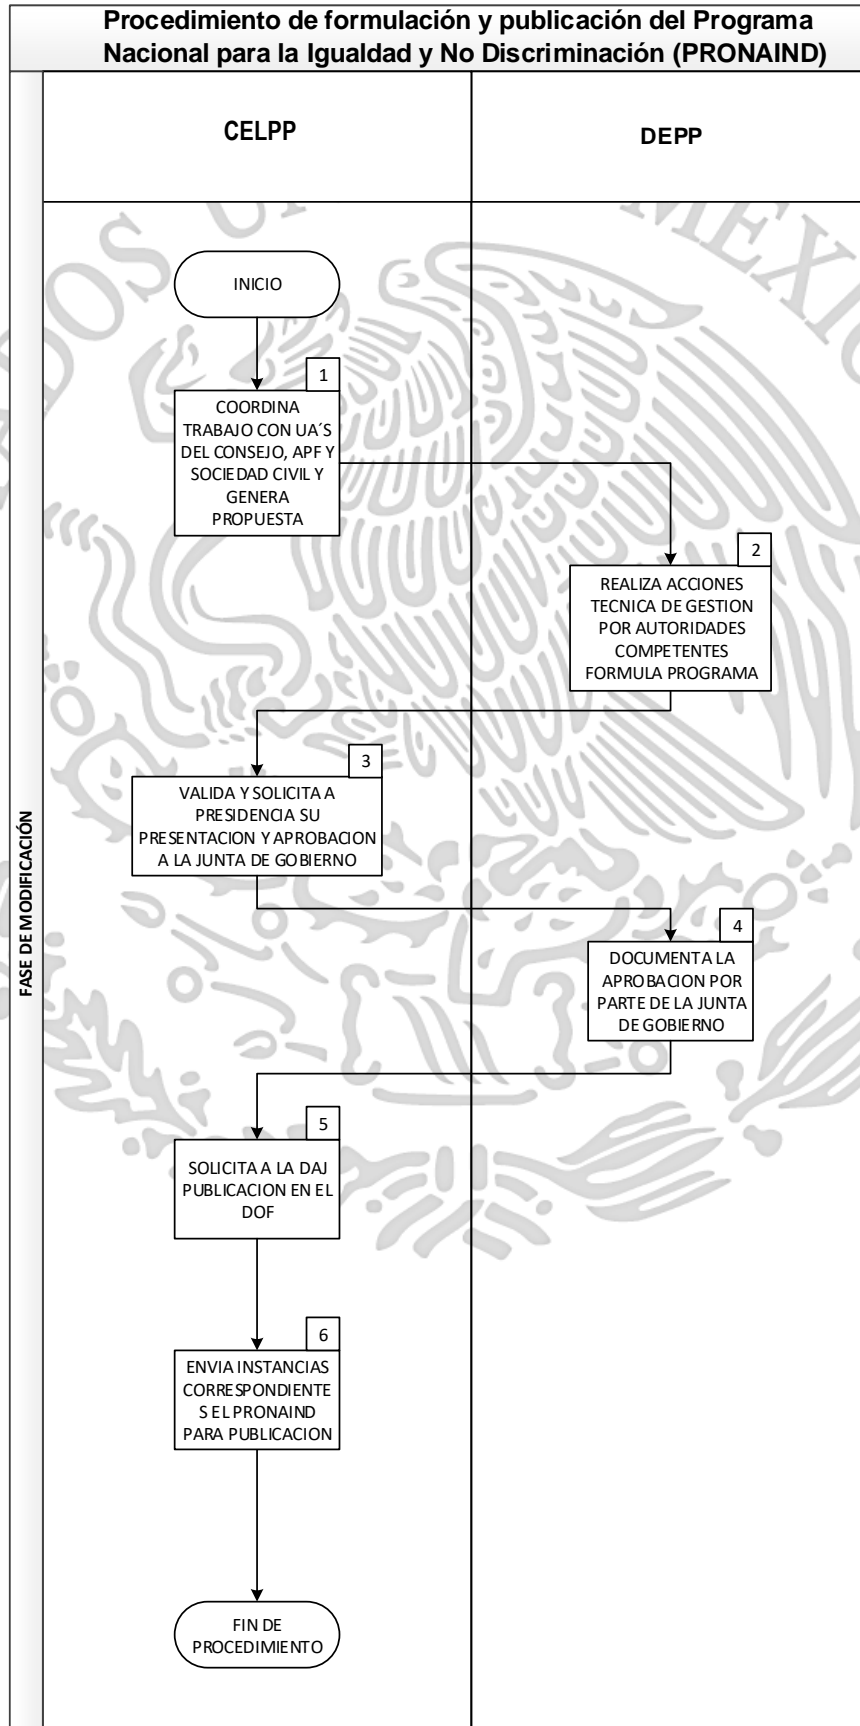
Procedimiento de formulación y publicación del Programa Nacional para la Igualdad y No Discriminación (PRONAIND)

FASE DE MODIFICACIÓN

CELPP

DEPP

INICIO

1

COORDINA TRABAJO CON UA´S DEL CONSEJO, APF Y SOCIEDAD CIVIL Y GENERA PROPUESTA

2

REALIZA ACCIONES TECNICA DE GESTION POR AUTORIDADES COMPETENTES FORMULA PROGRAMA

3

VALIDA Y SOLICITA A PRESIDENCIA SU PRESENTACION Y APROBACION A LA JUNTA DE GOBIERNO

4

DOCUMENTA LA APROBACION POR PARTE DE LA JUNTA DE GOBIERNO

5

SOLICITA A LA DAJ PUBLICACION EN EL DOF

6

ENVIA INSTANCIAS CORRESPONDIENTES EL PRONAIND PARA PUBLICACION

FIN DE PROCEDIMIENTO